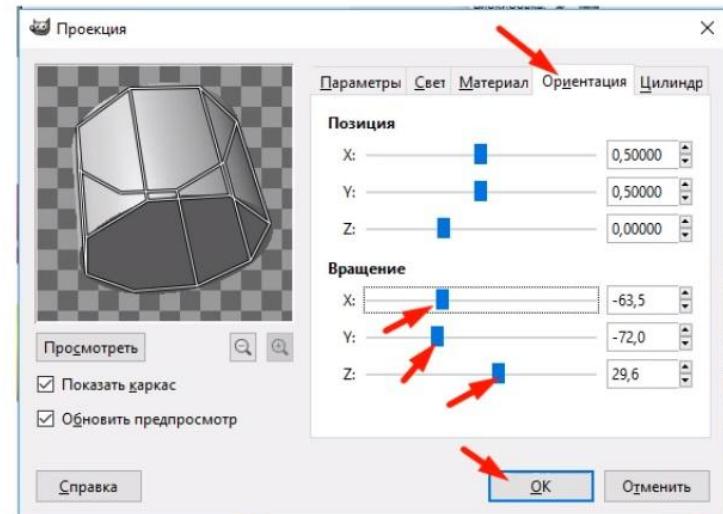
Проекция

Параметры | Свет | Материал | Ориентация | Цилиндр

Позиция

X: 0,50000

Y: 0,50000

Z: 0,00000

Вращение

X: -63,5

Y: -72,0

Z: 29,6

Просмотреть

☑ Показать каркас

☑ Обновить предпросмотр

Справка

OK

Отменить